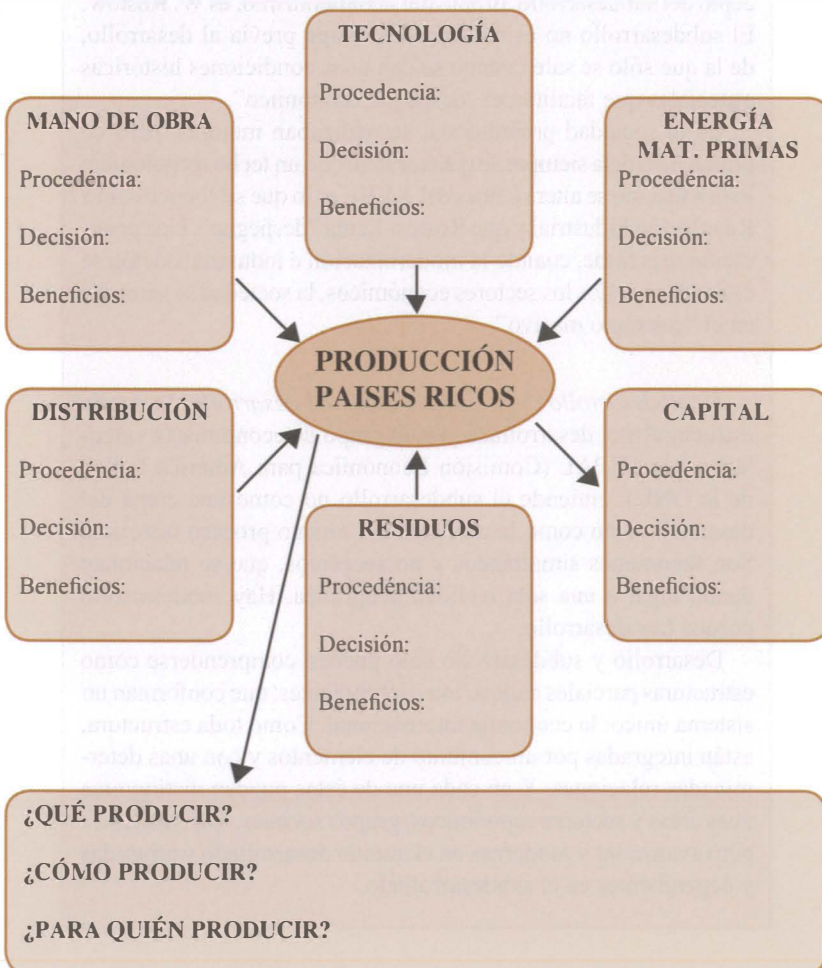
TECNOLOGÍA

Procedencia:

Decisión:

Beneficios:

MANO DE OBRA

Procedéncia:

Decisión:

Beneficios:

ENERGÍA
MAT. PRIMAS

Procedéncia:

Decisión:

Beneficios:

PRODUCCIÓN
PAISES RICOS

DISTRIBUCIÓN

Procedéncia:

Decisión:

Beneficios:

CAPITAL

Procedéncia:

Decisión:

Beneficios:

RESIDUOS

Procedéncia:

Decisión:

Beneficios:

¿QUÉ PRODUCIR?

¿CÓMO PRODUCIR?

¿PARA QUIÉN PRODUCIR?